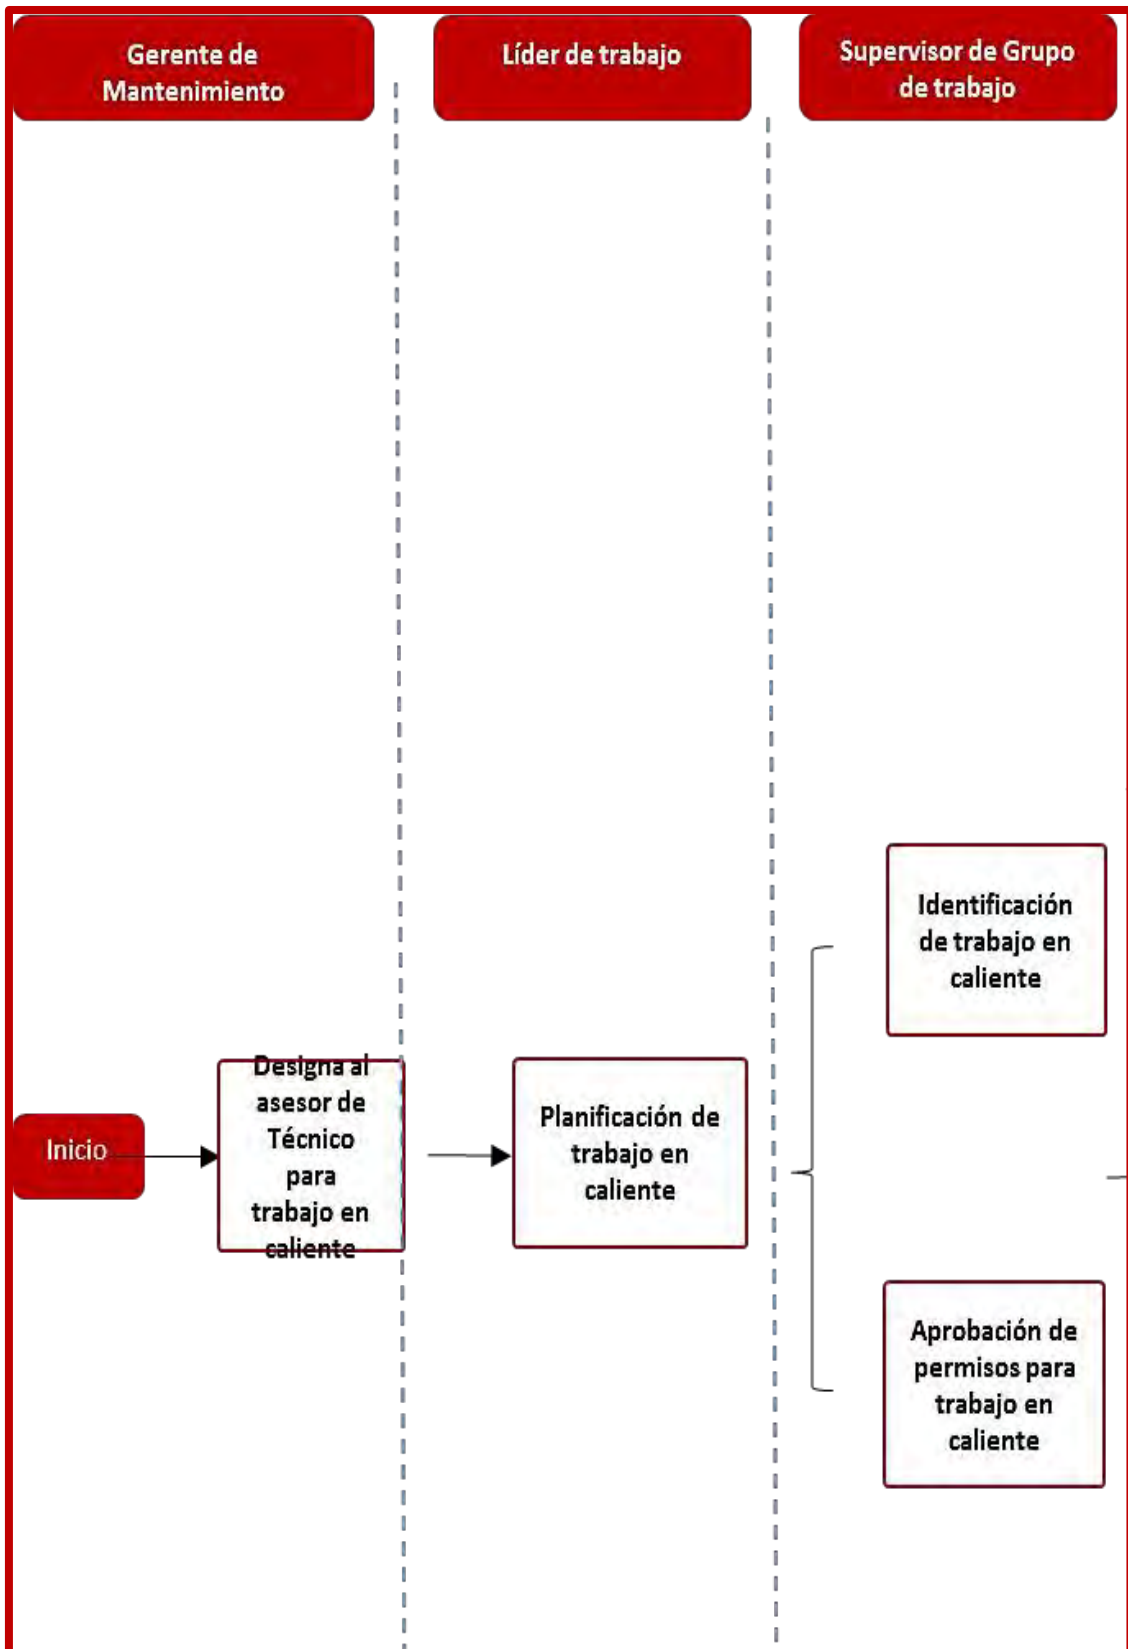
Gerente de Mantenimiento

Líder de trabajo

Supervisor de Grupo de trabajo

Inicio

Designa al asesor de Técnico para trabajo en caliente

Planificación de trabajo en caliente

Identificación de trabajo en caliente

Aprobación de permisos para trabajo en caliente